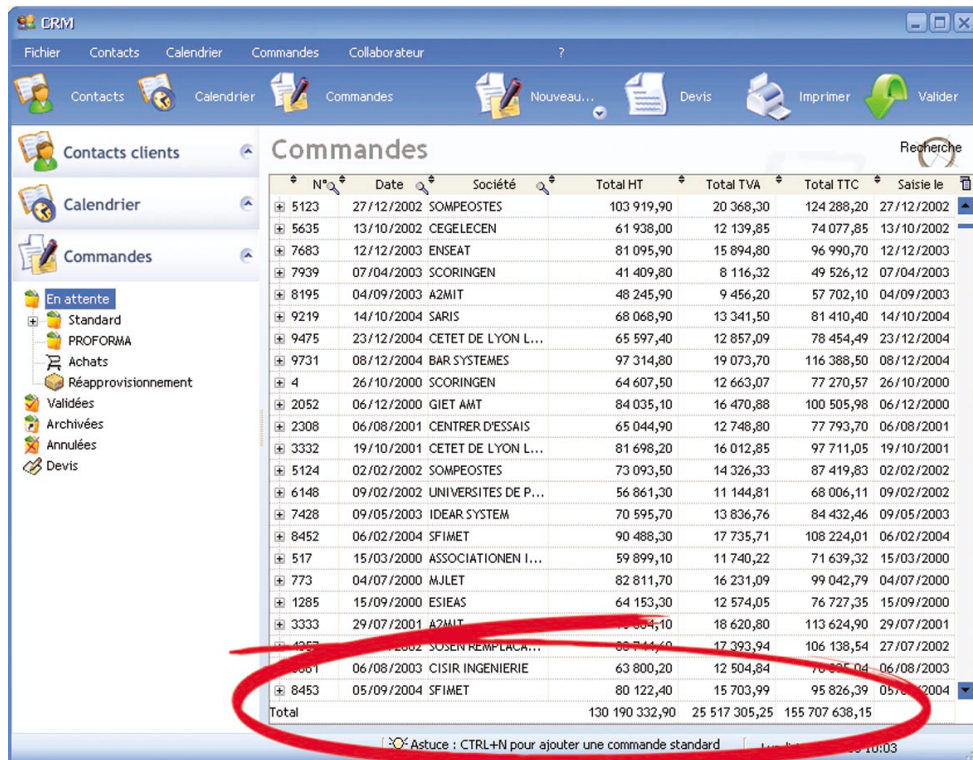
CRM

Fichier Contacts Calendrier Commandes Collaborateur ?

Contacts Calendrier Commandes Nouveau... Devis Imprimer Valider

Contacts clients

Calendrier

Commandes

En attente
Standard
PROFORMA
Achats
Réapprovisionnement
Validées
Archivées
Annulées
Devis

Commandes

Recherche

| N° | Date | Société | Total HT | Total TVA | Total TTC | Saisie le |
|---|---|---|---|---|---|---|
| 5123 | 27/12/2002 | SOMPEOSTES | 103 919,90 | 20 368,30 | 124 288,20 | 27/12/2002 |
| 5635 | 13/10/2002 | CEGELECEN | 61 938,00 | 12 139,85 | 74 077,85 | 13/10/2002 |
| 7683 | 12/12/2003 | ENSEAT | 81 095,90 | 15 894,80 | 96 990,70 | 12/12/2003 |
| 7939 | 07/04/2003 | SCORINGEN | 41 409,80 | 8 116,32 | 49 526,12 | 07/04/2003 |
| 8195 | 04/09/2003 | A2MIT | 48 245,90 | 9 456,20 | 57 702,10 | 04/09/2003 |
| 9219 | 14/10/2004 | SARIS | 68 068,90 | 13 341,50 | 81 410,40 | 14/10/2004 |
| 9475 | 23/12/2004 | CETET DE LYON L... | 65 597,40 | 12 857,09 | 78 454,49 | 23/12/2004 |
| 9731 | 08/12/2004 | BAR SYSTEMES | 97 314,80 | 19 073,70 | 116 388,50 | 08/12/2004 |
| 4 | 26/10/2000 | SCORINGEN | 64 607,50 | 12 663,07 | 77 270,57 | 26/10/2000 |
| 2052 | 06/12/2000 | GIET AMT | 84 035,10 | 16 470,88 | 100 505,98 | 06/12/2000 |
| 2308 | 06/08/2001 | CENTRER D'ESSAIS | 65 044,90 | 12 748,80 | 77 793,70 | 06/08/2001 |
| 3332 | 19/10/2001 | CETET DE LYON L... | 81 698,20 | 16 012,85 | 97 711,05 | 19/10/2001 |
| 5124 | 02/02/2002 | SOMPEOSTES | 73 093,50 | 14 326,33 | 87 419,83 | 02/02/2002 |
| 6148 | 09/02/2002 | UNIVERSITES DE P... | 56 861,30 | 11 144,81 | 68 006,11 | 09/02/2002 |
| 7428 | 09/05/2003 | IDEAR SYSTEM | 70 595,70 | 13 836,76 | 84 432,46 | 09/05/2003 |
| 8452 | 06/02/2004 | SFIMET | 90 488,30 | 17 735,71 | 108 224,01 | 06/02/2004 |
| 517 | 15/03/2000 | ASSOCIATIONEN I... | 59 899,10 | 11 740,22 | 71 639,32 | 15/03/2000 |
| 773 | 04/07/2000 | MJLET | 82 811,70 | 16 231,09 | 99 042,79 | 04/07/2000 |
| 1285 | 15/09/2000 | ESIEAS | 64 153,30 | 12 574,05 | 76 727,35 | 15/09/2000 |
| 3333 | 29/07/2001 | A2MIT | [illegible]4,10 | 18 620,80 | 113 624,90 | 29/07/2001 |
| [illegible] | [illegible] | SOSEN REMPLACA... | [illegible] | 17 393,94 | 106 138,54 | 27/07/2002 |
| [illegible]61 | 06/08/2003 | CISIR INGENIERIE | 63 800,20 | 12 504,84 | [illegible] | 06/08/2003 |
| 8453 | 05/09/2004 | SFIMET | 80 122,40 | 15 703,99 | 95 826,39 | 05/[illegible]2004 |
| Total | | | 130 190 332,90 | 25 517 305,25 | 155 707 638,15 | |

Astuce : CTRL+N pour ajouter une commande standard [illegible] 10:03